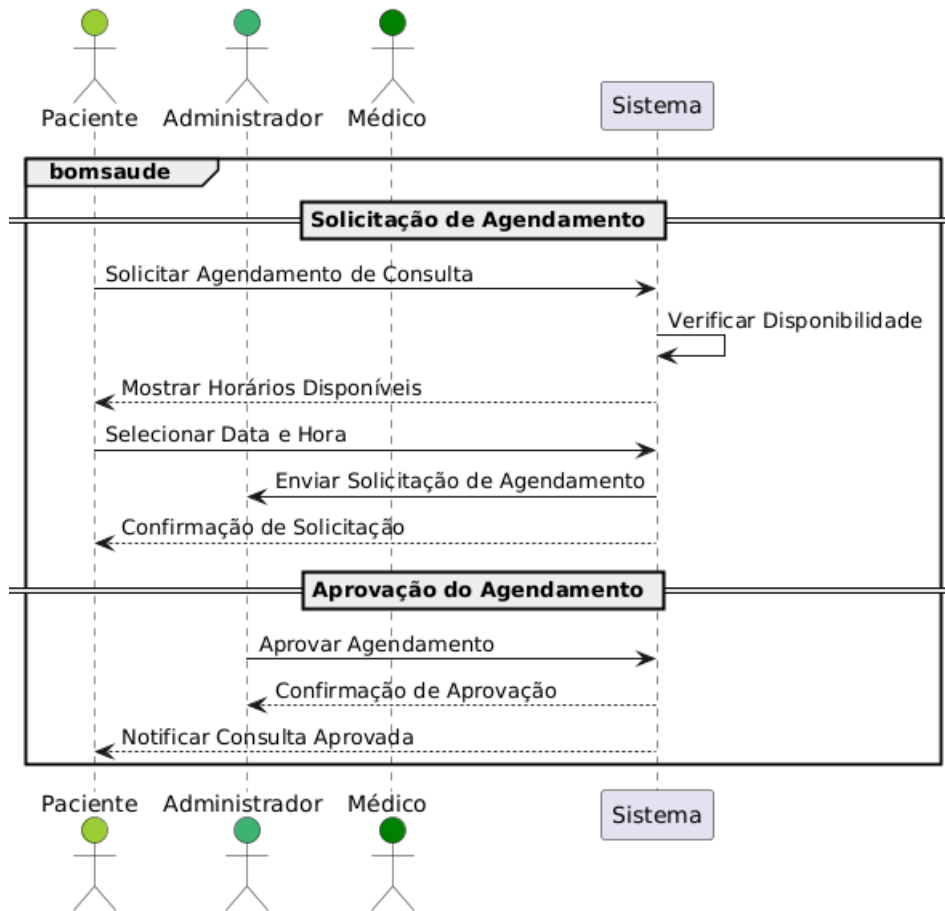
Paciente Administrador Médico Sistema

bomsaude

Solicitação de Agendamento

Solicitar Agendamento de Consulta

Verificar Disponibilidade

Mostrar Horários Disponíveis

Selecionar Data e Hora

Enviar Solicitação de Agendamento

Confirmação de Solicitação

Aprovação do Agendamento

Aprovar Agendamento

Confirmação de Aprovação

Notificar Consulta Aprovada

Paciente Administrador Médico Sistema